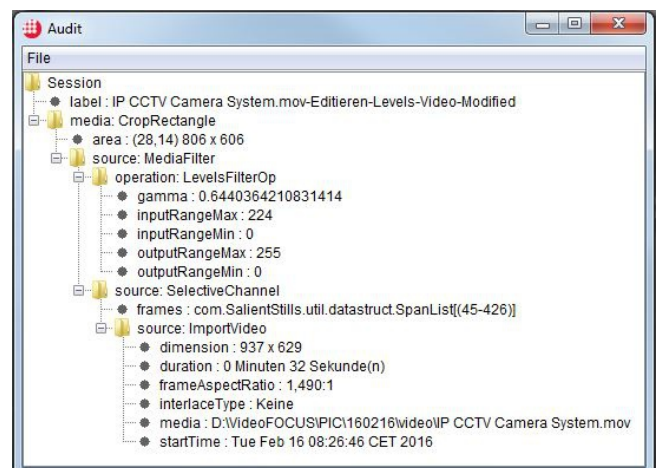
Audit

File

Session
label : IP CCTV Camera System.mov-Editieren-Levels-Video-Modified
media: CropRectangle
area : (28,14) 806 x 606
source: MediaFilter
operation: LevelsFilterOp
gamma : 0.6440364210831414
inputRangeMax : 224
inputRangeMin : 0
outputRangeMax : 255
outputRangeMin : 0
source: SelectiveChannel
frames : com.SalientStills.util.datastruct.SpanList[(45-426)]
source: ImportVideo
dimension : 937 x 629
duration : 0 Minuten 32 Sekunde(n)
frameAspectRatio : 1,490:1
interlaceType : Keine
media : D:\VideoFOCUS\PIC\160216\video\IP CCTV Camera System.mov
startTime : Tue Feb 16 08:26:46 CET 2016